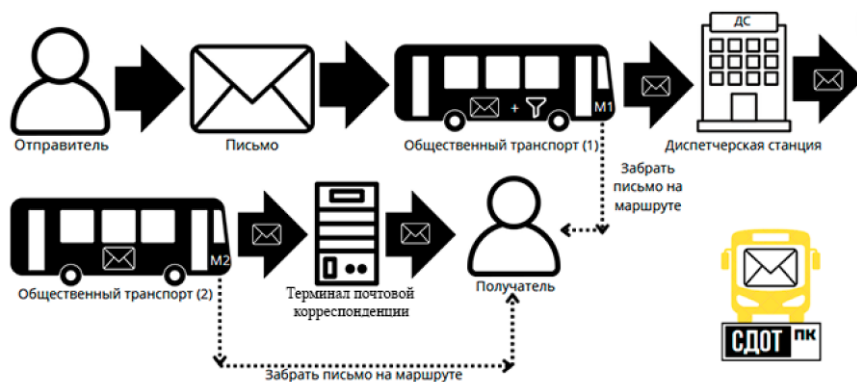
Отправитель

Письмо

+ M1

Общественный транспорт (1)

ДС

Диспетчерская станция

Забрать письмо на маршруте

M2

Общественный транспорт (2)

Терминал почтовой корреспонденции

Получатель

Забрать письмо на маршруте

СДОТ ПК